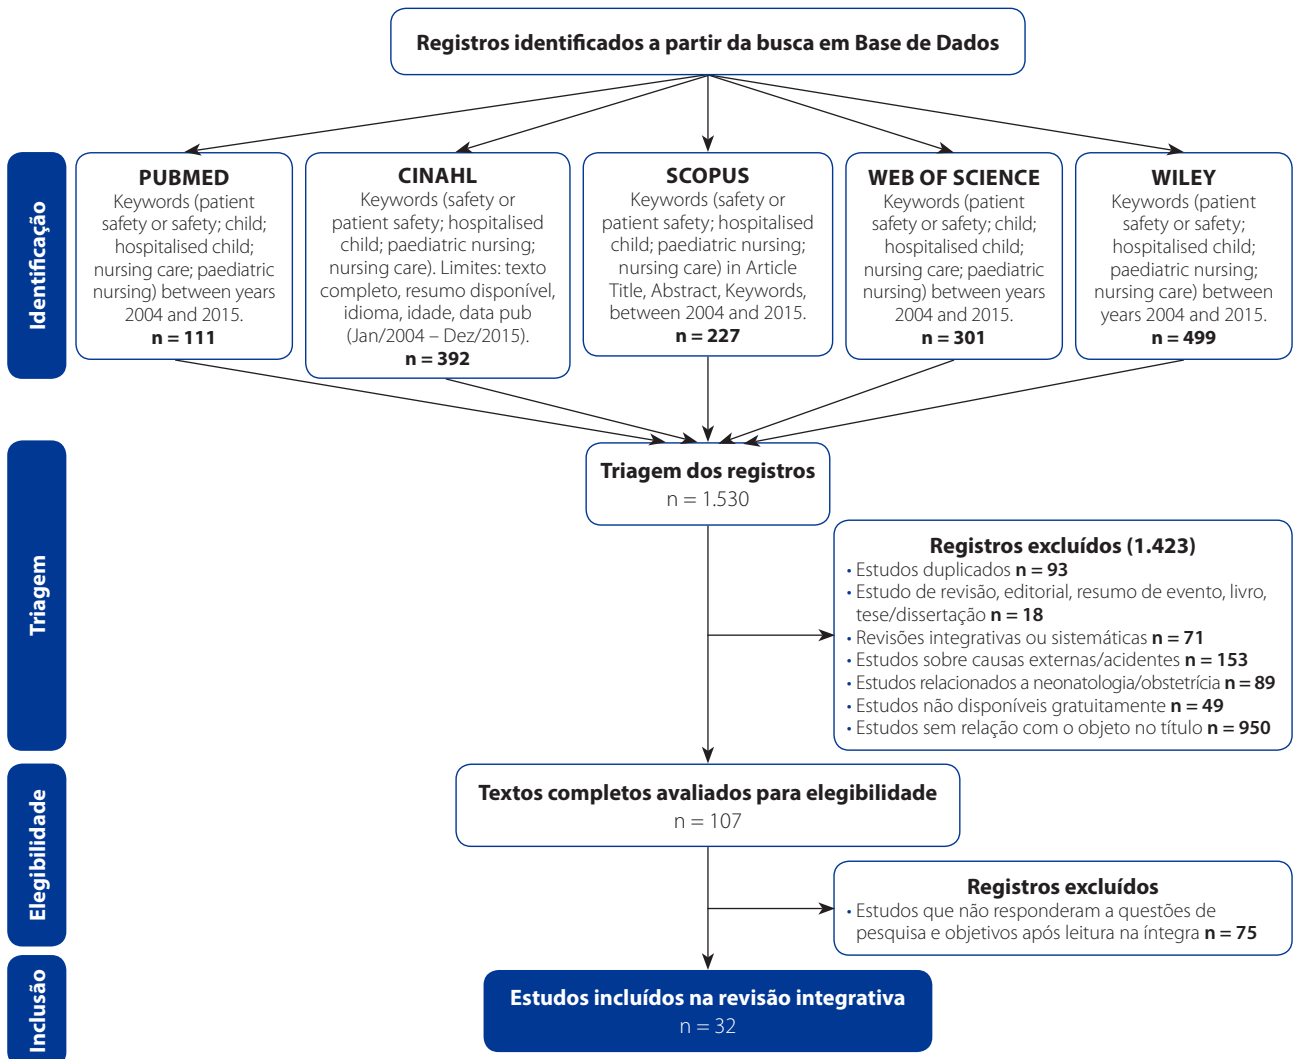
Registros identificados a partir da busca em Base de Dados

Identificação

PUBMED
Keywords (patient safety or safety; child; hospitalised child; nursing care; paediatric nursing) between years 2004 and 2015.
n = 111

CINAHL
Keywords (safety or patient safety; hospitalised child; paediatric nursing; nursing care). Limites: texto completo, resumo disponível, idioma, idade, data pub (Jan/2004 – Dez/2015).
n = 392

SCOPUS
Keywords (safety or patient safety; hospitalised child; paediatric nursing; nursing care) in Article Title, Abstract, Keywords, between 2004 and 2015.
n = 227

WEB OF SCIENCE
Keywords (patient safety or safety; child; hospitalised child; nursing care; paediatric nursing) between years 2004 and 2015.
n = 301

WILEY
Keywords (patient safety or safety; hospitalised child; paediatric nursing; nursing care) between years 2004 and 2015.
n = 499

Triagem

Triagem dos registros
n = 1.530

Registros excluídos (1.423)
• Estudos duplicados n = 93
• Estudo de revisão, editorial, resumo de evento, livro, tese/dissertação n = 18
• Revisões integrativas ou sistemáticas n = 71
• Estudos sobre causas externas/acidentes n = 153
• Estudos relacionados a neonatologia/obstetrícia n = 89
• Estudos não disponíveis gratuitamente n = 49
• Estudos sem relação com o objeto no título n = 950

Elegibilidade

Textos completos avaliados para elegibilidade
n = 107

Registros excluídos
• Estudos que não responderam a questões de pesquisa e objetivos após leitura na íntegra n = 75

Inclusão

Estudos incluídos na revisão integrativa
n = 32